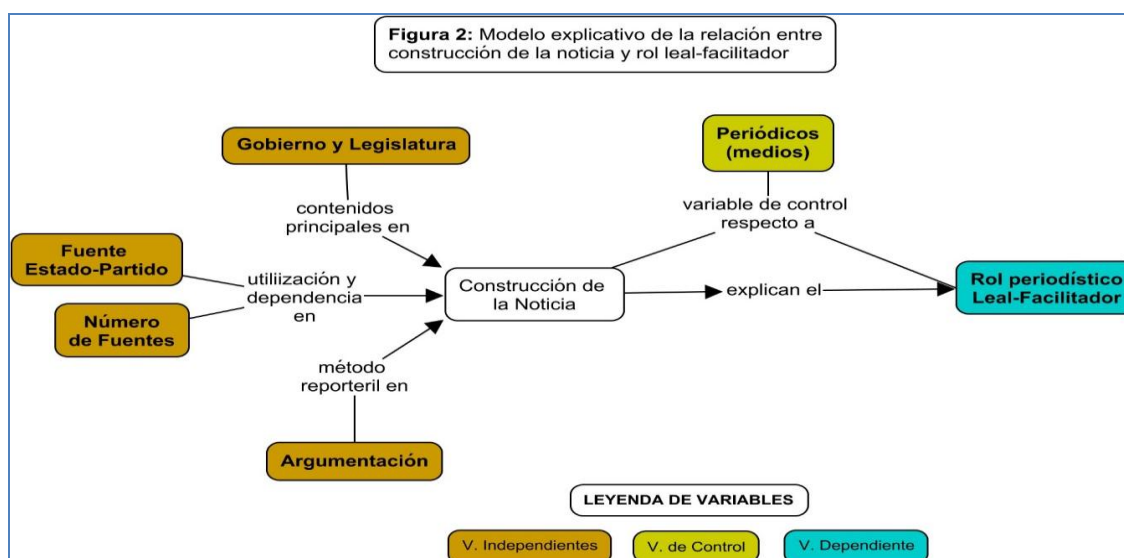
**Figura 2:** Modelo explicativo de la relación entre construcción de la noticia y rol leal-facilitador

Gobierno y Legislatura

contenidos principales en

Periódicos (medios)

variable de control respecto a

Fuente Estado-Partido

utiliización y dependencia en

Número de Fuentes

Construcción de la Noticia

explican el

Rol periodístico Leal-Facilitador

método reporteril en

Argumentación

LEYENDA DE VARIABLES

V. Independientes

V. de Control

V. Dependiente